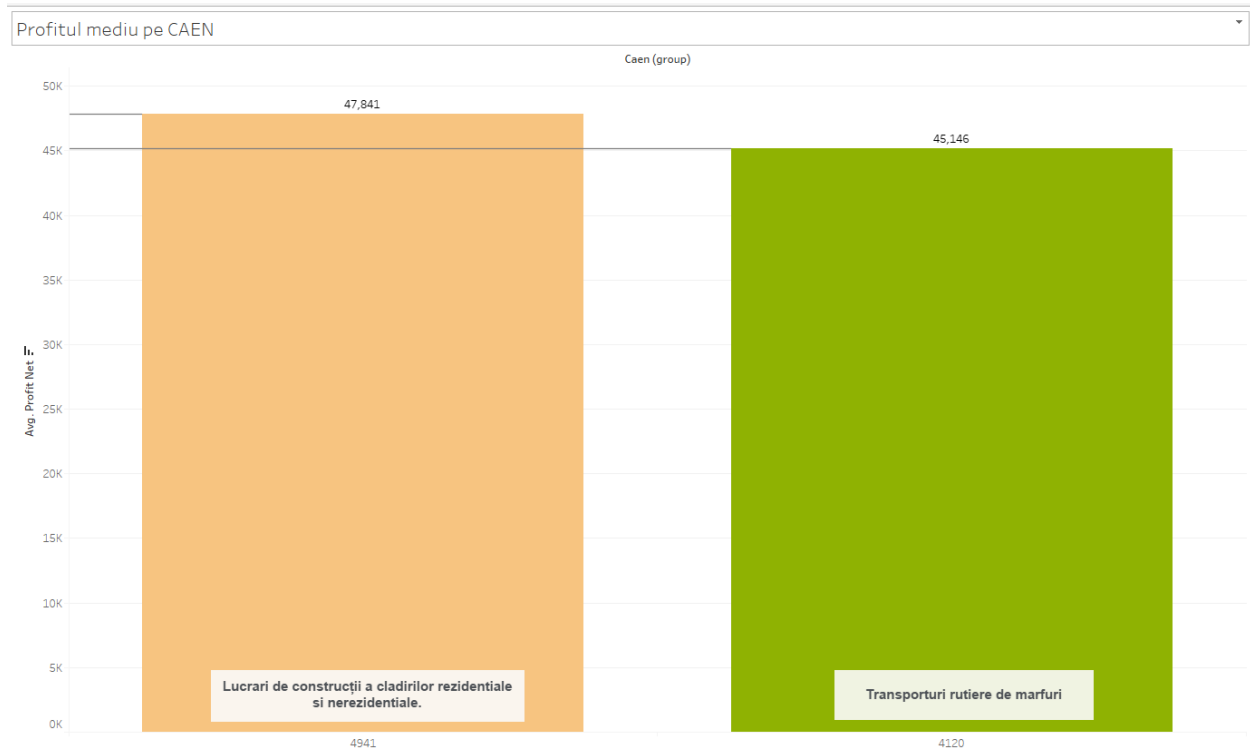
Profitul mediu pe CAEN

Caen (group)

Avg. Profit Net

50K
45K
40K
35K
30K
25K
20K
15K
10K
5K
0K

47,841

45,146

Lucrari de construcții a cladirilor rezidentiale si nerezidentiale.

Transporturi rutiere de marfuri

4941

4120